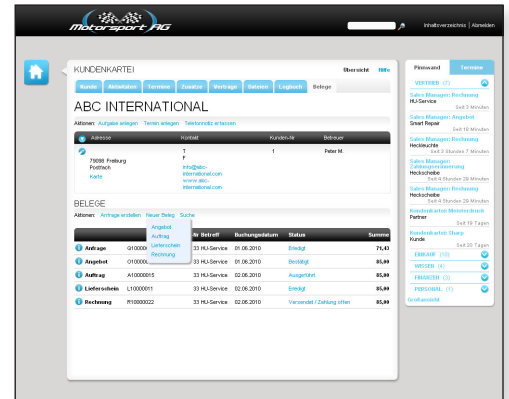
Motorsport AG

Inhaltsverzeichnis | Abmelden

KUNDENKARTEI

Übersicht Hilfe

Kunde | Aktivitäten | Termine | Zusätze | Verträge | Dateien | Logbuch | Belege

ABC INTERNATIONAL

Aktionen: Aufgabe anlegen Termin anlegen Telefonnotiz erfassen

| Adresse | Kontakt | Kunden-Nr | Betreuer |
|---|---|---|---|
| 79098 Freiburg Postfach Karte | T F info@abc-international.com www.abc-international.com | 1 | Peter M. |

BELEGE

Aktionen: Anfrage erstellen Neuer Beleg Suche

Angebot
Auftrag
Lieferschein
Rechnung

| | | Betreff | Buchungsdatum | Status | Summe |
|---|---|---|---|---|---|
| Anfrage | Q1000 | 33 HU-Service | 01.06.2010 | Erledigt | 71,43 |
| Angebot | Q1000 | 33 HU-Service | 01.06.2010 | Bestätigt | 85,00 |
| Auftrag | A10000015 | 33 HU-Service | 02.06.2010 | Ausgeführt | 85,00 |
| Lieferschein | L10000011 | 33 HU-Service | 02.06.2010 | Erledigt | 85,00 |
| Rechnung | R10000022 | 33 HU-Service | 02.06.2010 | Versendet / Zahlung offen | 85,00 |

Pinnwand | Termine

VERTRIEB (7)

Sales Manager: Rechnung
HU-Service
Seit 3 Minuten

Sales Manager: Angebot
Smart Repair
Seit 18 Minuten

Sales Manager: Rechnung
Heckleuchte
Seit 3 Stunden 7 Minuten

Sales Manager: Zahlungserinnerung
Heckscheibe
Seit 3 Stunden 29 Minuten

Sales Manager: Erstmahnung
Heckscheibe
Seit 3 Stunden 29 Minuten

Kundenkartei Ministerdruck
Partner
Seit 19 Tagen

Kundenkartei Sharp
Kunde
Seit 20 Tagen

EINKAUF (13)

WISSEN (4)

FINANZEN (3)

PERSONAL (1)

Großansicht